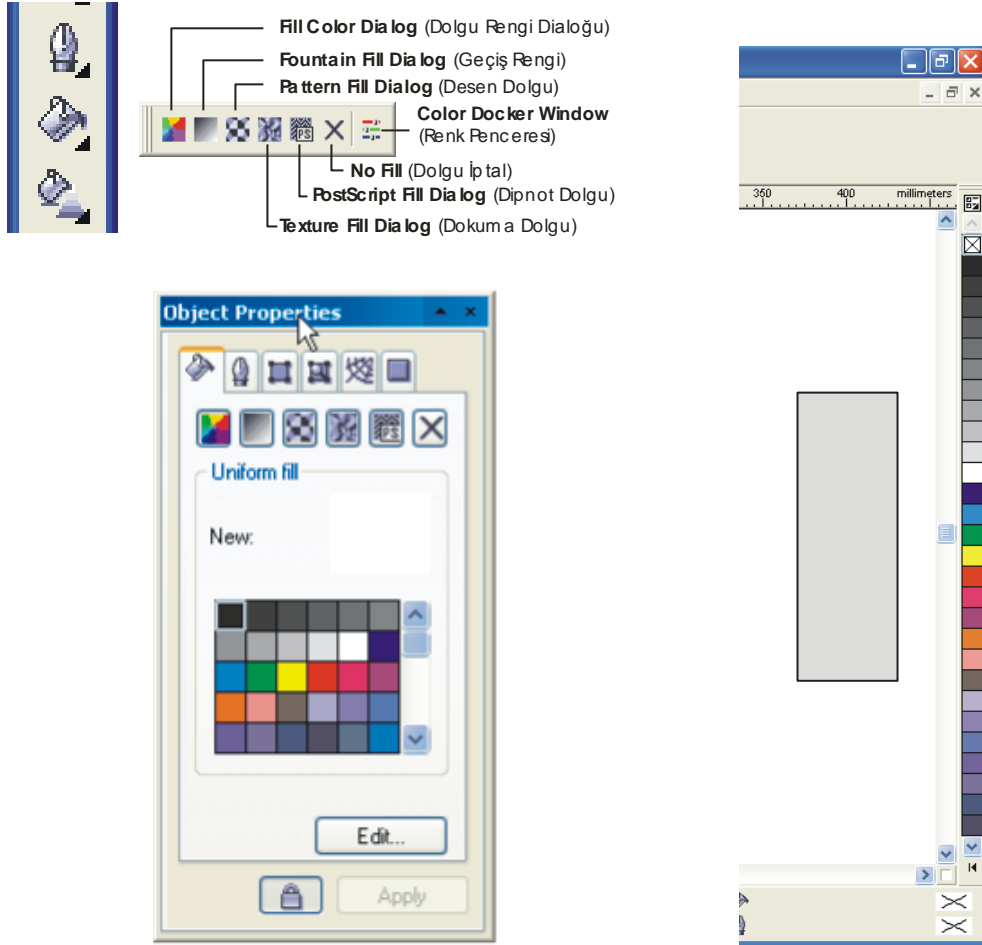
**Fill Color Dialog** (Dolgu Rengi Dialoğu)
**Fountain Fill Dialog** (Geçiş Rengi)
**Pattern Fill Dialog** (Desen Dolgu)
**Color Docker Window** (Renk Penceresi)
**No Fill** (Dolgu İptal)
**PostScript Fill Dialog** (Dipnot Dolgu)
**Texture Fill Dialog** (Dokuma Dolgu)

350 400 millimeters

Object Properties

Uniform fill

New:

Edit...

Apply